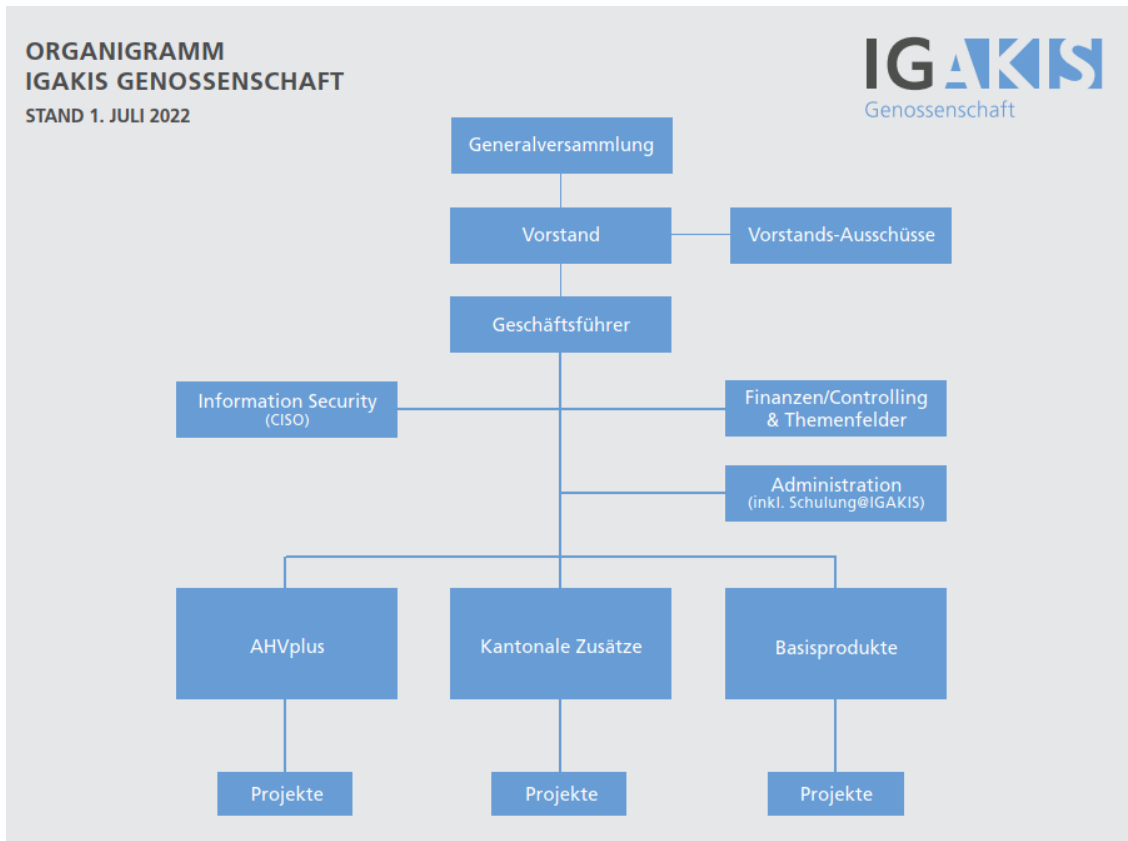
ORGANIGRAMM
IGAKIS GENOSSENSCHAFT
STAND 1. JULI 2022

IGAKIS
Genossenschaft

Generalversammlung

Vorstand

Vorstands-Ausschüsse

Geschäftsführer

Information Security
(CISO)

Finanzen/Controlling
& Themenfelder

Administration
(inkl. Schulung@IGAKIS)

AHVplus

Kantonale Zusätze

Basisprodukte

Projekte

Projekte

Projekte